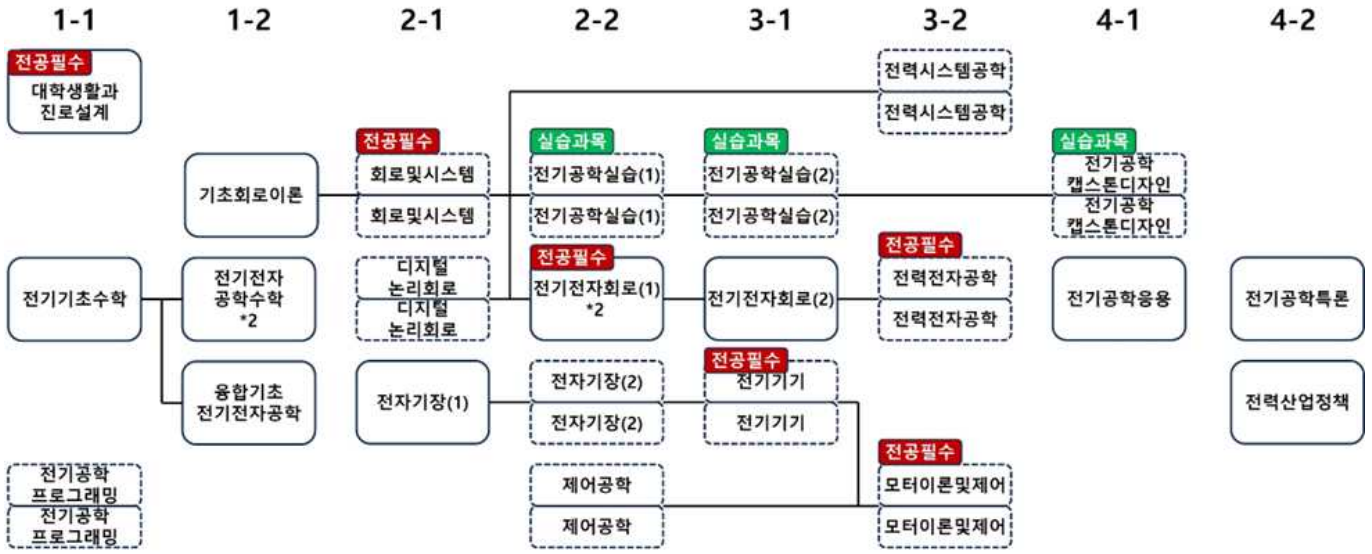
1-1 1-2 2-1 2-2 3-1 3-2 4-1 4-2

전공필수
대학생활과 진로설계

전력시스템공학
전력시스템공학

전공필수
회로및시스템
회로및시스템

실습과목
전기공학실습(1)
전기공학실습(1)

실습과목
전기공학실습(2)
전기공학실습(2)

실습과목
전기공학 캡스톤디자인
전기공학 캡스톤디자인

기초회로이론

전기기초수학

전기전자 공학수학 *2

디지털 논리회로
디지털 논리회로

전공필수
전기전자회로(1) *2

전기전자회로(2)

전공필수
전력전자공학
전력전자공학

전기공학응용

전기공학특론

융합기초 전기전자공학

전자기장(1)

전자기장(2)
전자기장(2)

전공필수
전기기기
전기기기

전력산업정책

전공필수
모터이론및제어
모터이론및제어

전기공학 프로그래밍
전기공학 프로그래밍

제어공학
제어공학